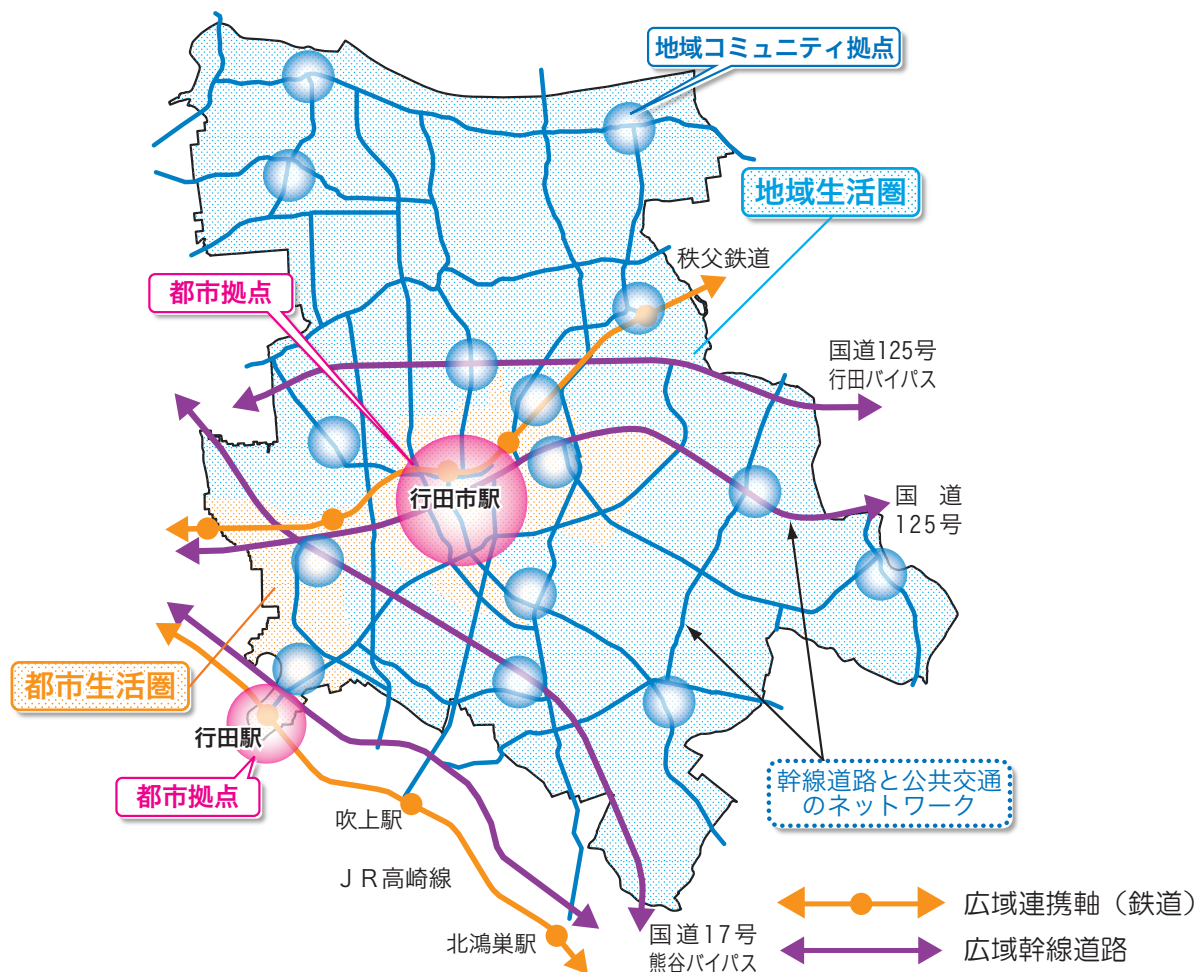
地域コミュニティ拠点

地域生活圏

秩父鉄道

都市拠点

国道125号
行田バイパス

行田市駅

国道
125号

都市生活圏

行田駅

都市拠点

幹線道路と公共交通のネットワーク

吹上駅

ＪＲ高崎線

北鴻巣駅

国道17号
熊谷バイパス

広域連携軸（鉄道）

広域幹線道路